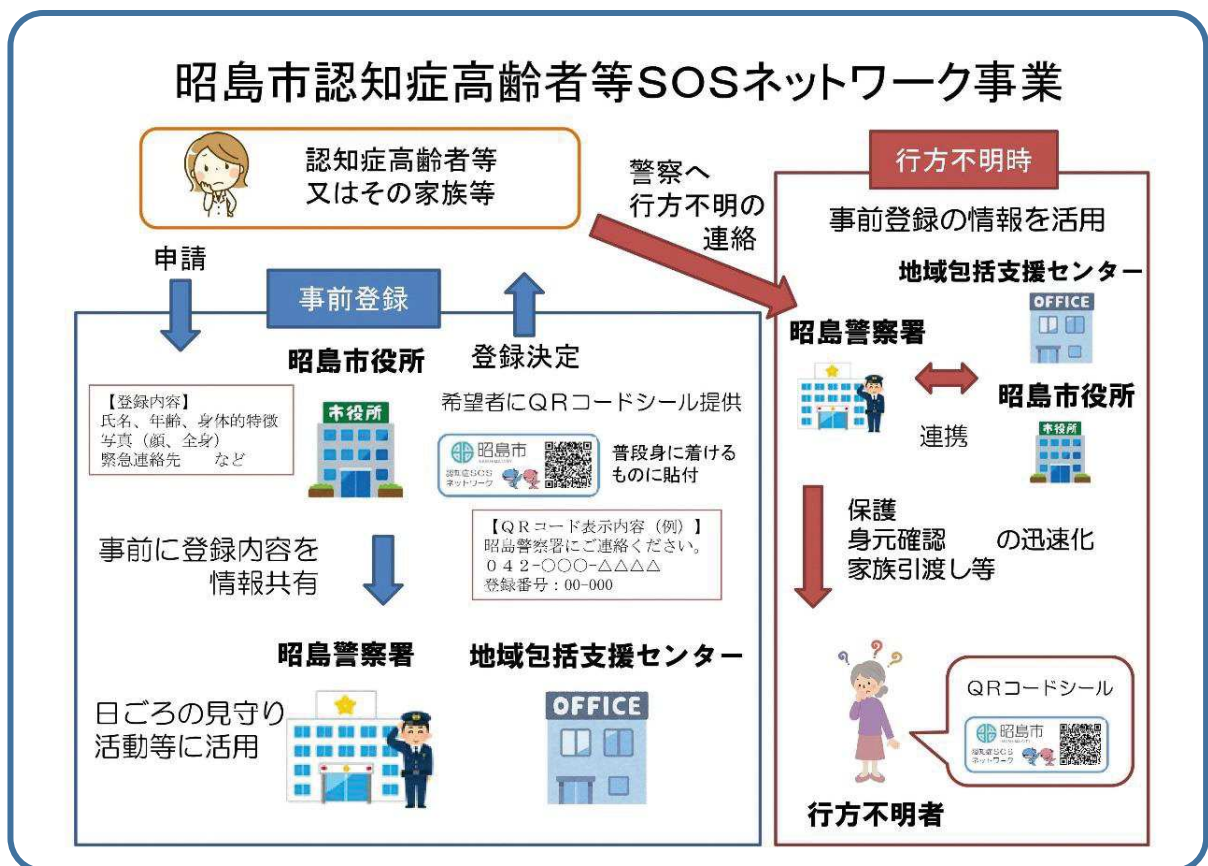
昭島市認知症高齢者等SOSネットワーク事業

認知症高齢者等
又はその家族等

申請

事前登録

登録決定

昭島市役所

【登録内容】
氏名、年齢、身体的特徴
写真（顔、全身）
緊急連絡先　など

市役所

希望者にQRコードシール提供

昭島市
認知症SOSネットワーク

普段身に着けるものに貼付

【QRコード表示内容（例）】
昭島警察署にご連絡ください。
042-〇〇〇-△△△△
登録番号：00-000

事前に登録内容を情報共有

昭島警察署

地域包括支援センター

日ごろの見守り活動等に活用

OFFICE

警察へ
行方不明の
連絡

行方不明時

事前登録の情報を活用

地域包括支援センター

OFFICE

昭島警察署

連携

昭島市役所

市役所

保護
身元確認
家族引渡し等
の迅速化

QRコードシール

昭島市
認知症SOSネットワーク

行方不明者